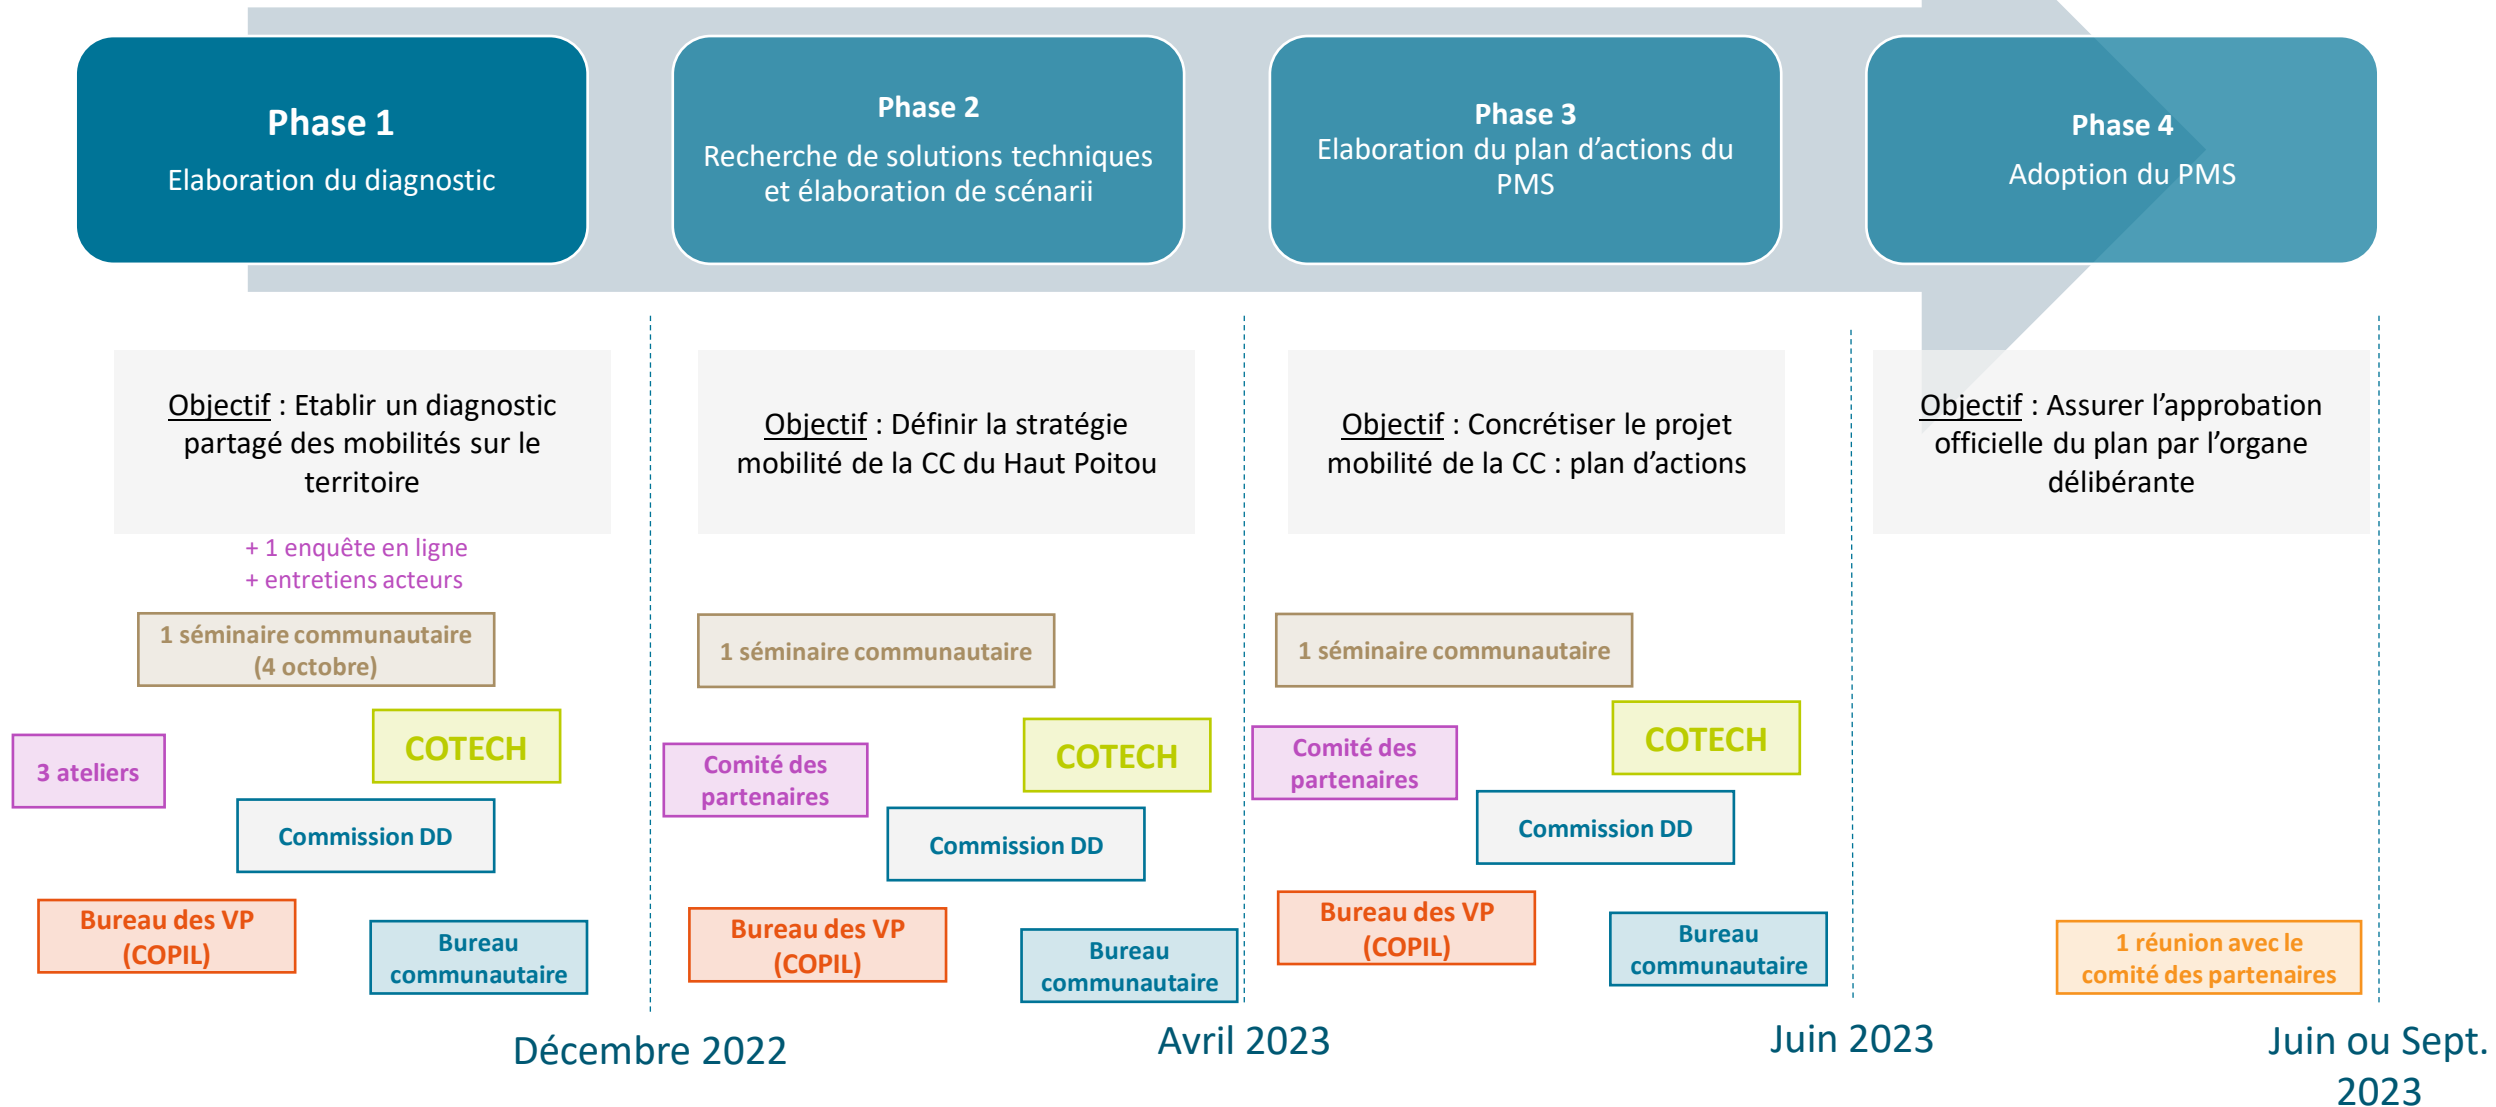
Phase 1
Elaboration du diagnostic

Phase 2
Recherche de solutions techniques et élaboration de scénarii

Phase 3
Elaboration du plan d'actions du PMS

Phase 4
Adoption du PMS

Objectif : Etablir un diagnostic partagé des mobilités sur le territoire

+ 1 enquête en ligne
+ entretiens acteurs

1 séminaire communautaire (4 octobre)

3 ateliers

COTECH

Commission DD

Bureau des VP (COPIL)

Bureau communautaire

Objectif : Définir la stratégie mobilité de la CC du Haut Poitou

1 séminaire communautaire

Comité des partenaires

COTECH

Commission DD

Bureau des VP (COPIL)

Bureau communautaire

Objectif : Concrétiser le projet mobilité de la CC : plan d'actions

1 séminaire communautaire

Comité des partenaires

COTECH

Commission DD

Bureau des VP (COPIL)

Bureau communautaire

Objectif : Assurer l'approbation officielle du plan par l'organe délibérante

1 réunion avec le comité des partenaires

Décembre 2022

Avril 2023

Juin 2023

Juin ou Sept. 2023